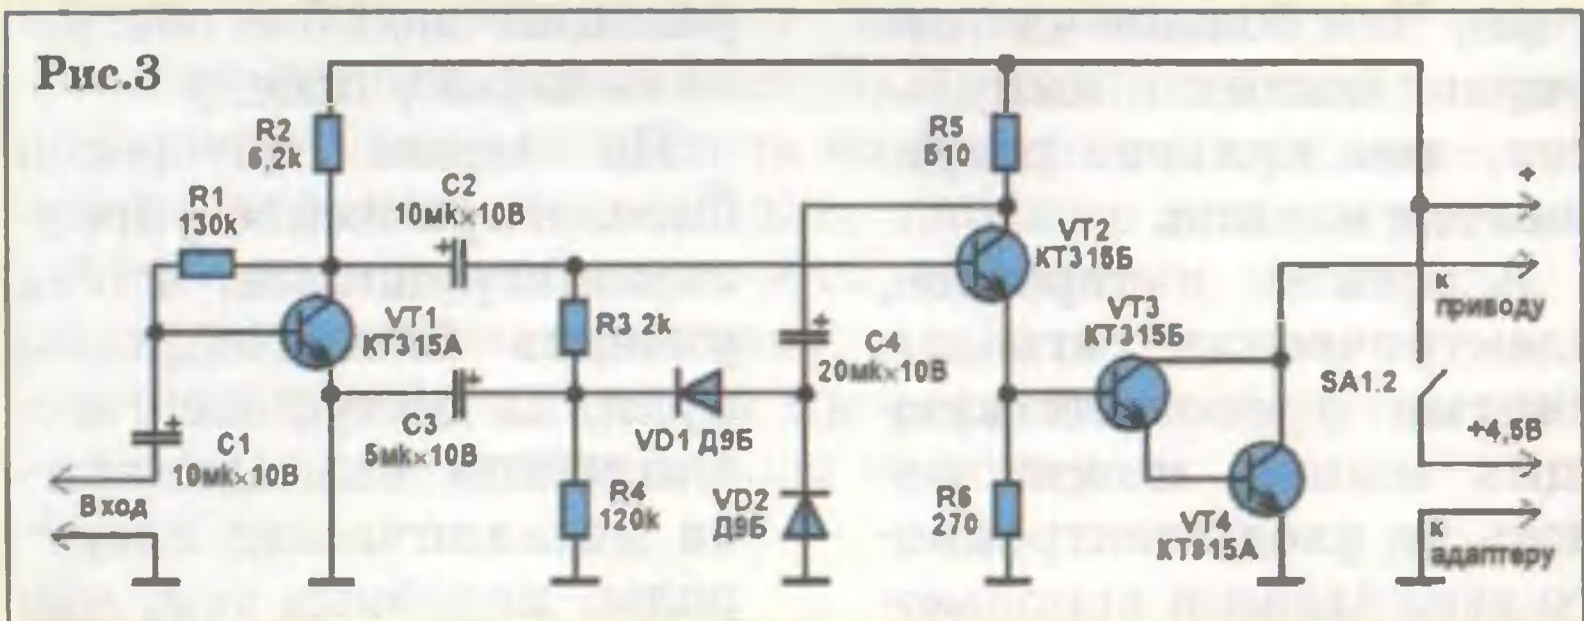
Рис.3

R2
6,2k

R1
130k

C2
10мк×10В

VT1
КТ315А

C3
5мк×10В

C1
10мк×10В

Вход

R3 2k

R4
120k

VD1 Д9Б

VD2
Д9Б

C4
20мк×10В

R5
510

VT2
КТ315Б

VT3
КТ315Б

R6
270

VT4
КТ815А

+

к
приводу

SA1.2

+4,5В

к
адаптеру